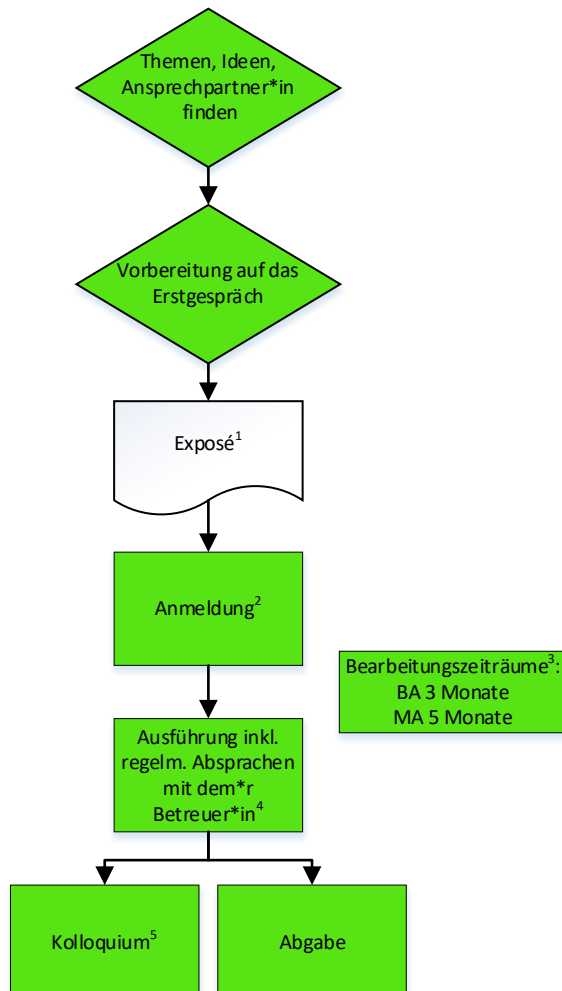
Themen, Ideen, Ansprechpartner*in finden

Vorbereitung auf das Erstgespräch

Exposé$^1$

Anmeldung$^2$

Bearbeitungszeiträume$^3$:
BA 3 Monate
MA 5 Monate

Ausführung inkl. regelm. Absprachen mit dem*r Betreuer*in$^4$

Kolloquium$^5$

Abgabe